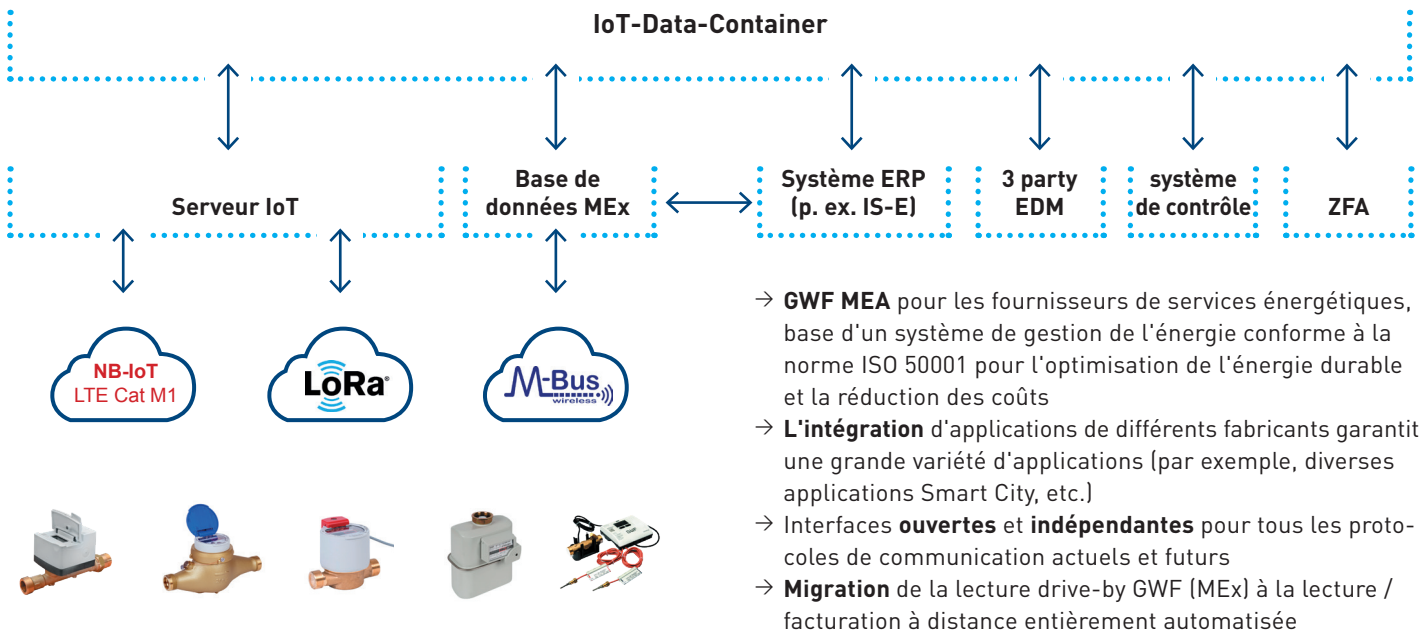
IoT-Data-Container

Serveur IoT

Base de données MEx

Système ERP (p. ex. IS-E)

3 party EDM

système de contrôle

ZFA

NB-IoT LTE Cat M1

LoRa

M-Bus wireless

→ **GWF MEA** pour les fournisseurs de services énergétiques, base d'un système de gestion de l'énergie conforme à la norme ISO 50001 pour l'optimisation de l'énergie durable et la réduction des coûts

→ **L'intégration** d'applications de différents fabricants garantit une grande variété d'applications (par exemple, diverses applications Smart City, etc.)

→ Interfaces **ouvertes** et **indépendantes** pour tous les protocoles de communication actuels et futurs

→ **Migration** de la lecture drive-by GWF (MEx) à la lecture / facturation à distance entièrement automatisée